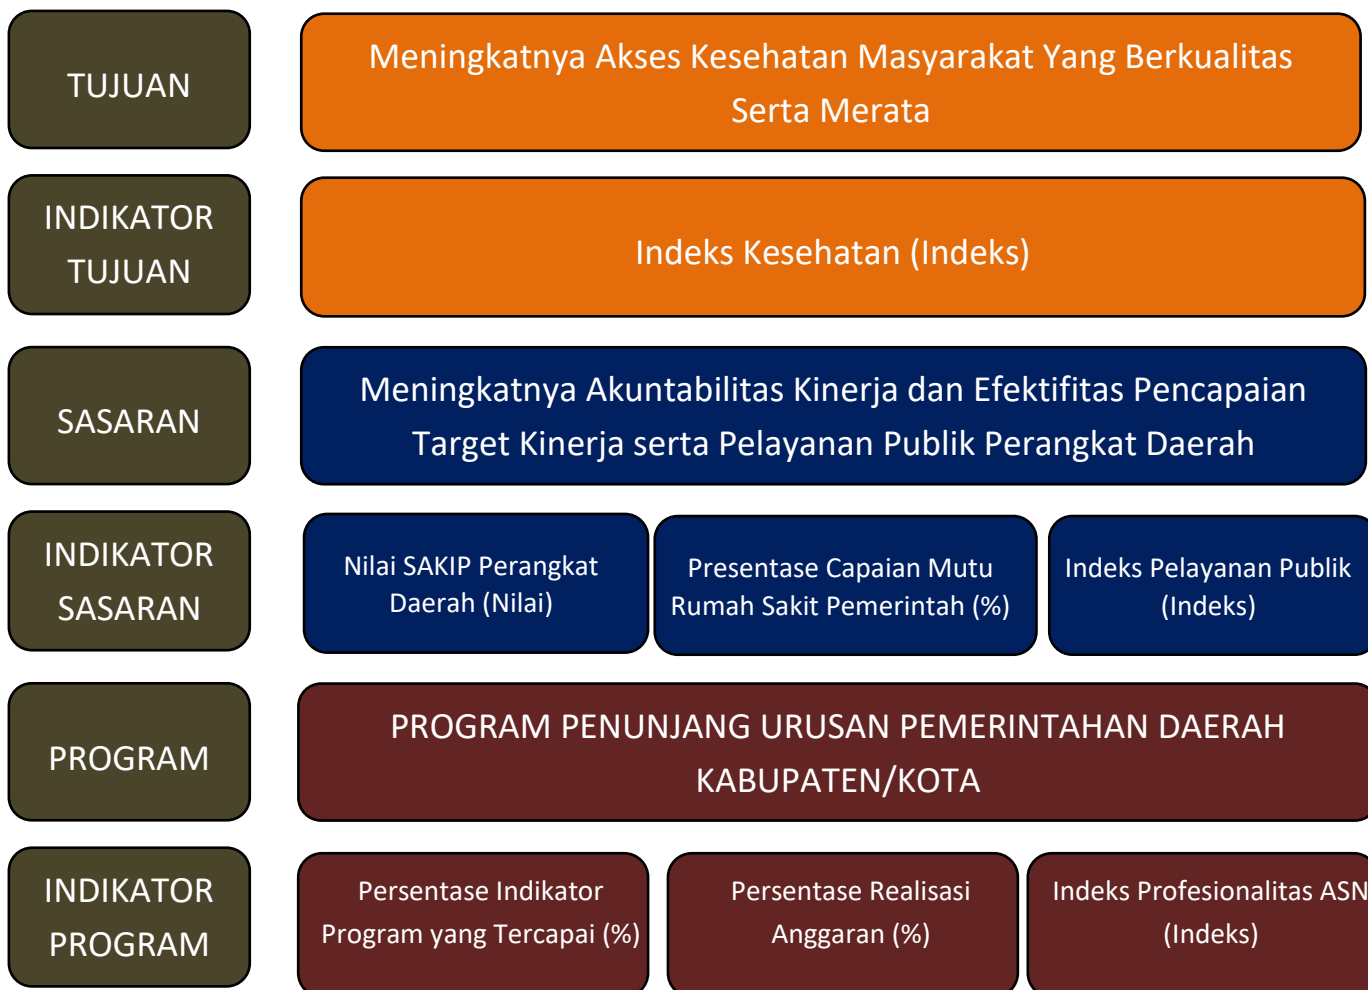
TUJUAN

Meningkatnya Akses Kesehatan Masyarakat Yang Berkualitas Serta Merata

INDIKATOR TUJUAN

Indeks Kesehatan (Indeks)

SASARAN

Meningkatnya Akuntabilitas Kinerja dan Efektifitas Pencapaian Target Kinerja serta Pelayanan Publik Perangkat Daerah

INDIKATOR SASARAN

Nilai SAKIP Perangkat Daerah (Nilai)

Presentase Capaian Mutu Rumah Sakit Pemerintah (%)

Indeks Pelayanan Publik (Indeks)

PROGRAM

PROGRAM PENUNJANG URUSAN PEMERINTAHAN DAERAH KABUPATEN/KOTA

INDIKATOR PROGRAM

Persentase Indikator Program yang Tercapai (%)

Persentase Realisasi Anggaran (%)

Indeks Profesionalitas ASN (Indeks)